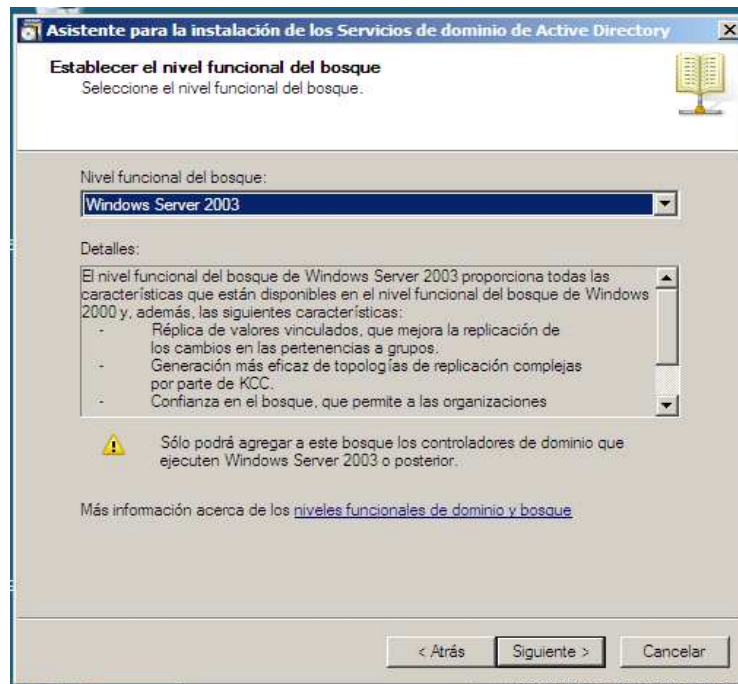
Asistente para la instalación de los Servicios de dominio de Active Directory

Establecer el nivel funcional del bosque
Seleccione el nivel funcional del bosque.

Nivel funcional del bosque:
Windows Server 2003

Detalles:
El nivel funcional del bosque de Windows Server 2003 proporciona todas las características que están disponibles en el nivel funcional del bosque de Windows 2000 y, además, las siguientes características:
- Réplica de valores vinculados, que mejora la replicación de los cambios en las pertenencias a grupos.
- Generación más eficaz de topologías de replicación complejas por parte de KCC.
- Confianza en el bosque, que permite a las organizaciones

Sólo podrá agregar a este bosque los controladores de dominio que ejecuten Windows Server 2003 o posterior.

Más información acerca de los niveles funcionales de dominio y bosque

< Atrás Siguiente > Cancelar